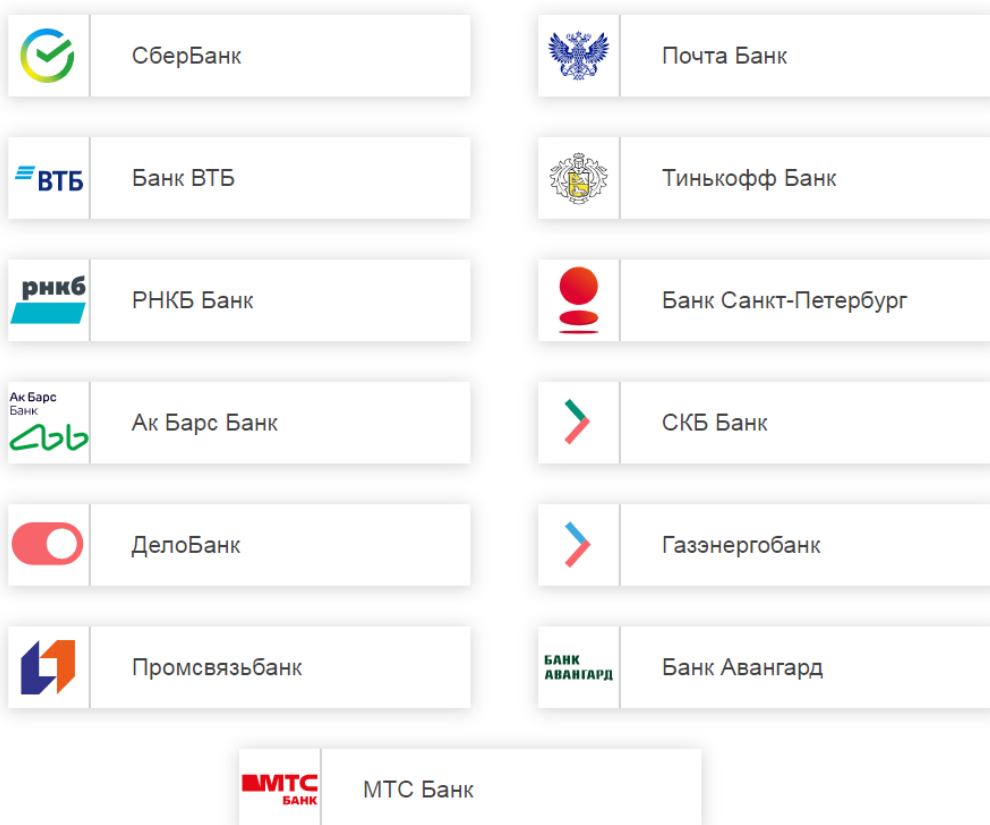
СберБанк

Почта Банк

ВТБ

Банк ВТБ

Тинькофф Банк

рнкб

РНКБ Банк

Банк Санкт-Петербург

Ак Барс Банк

Ак Барс Банк

СКБ Банк

ДелоБанк

Газэнергобанк

Промсвязьбанк

БАНК АВАНГАРД

Банк Авангард

МТС БАНК

МТС Банк